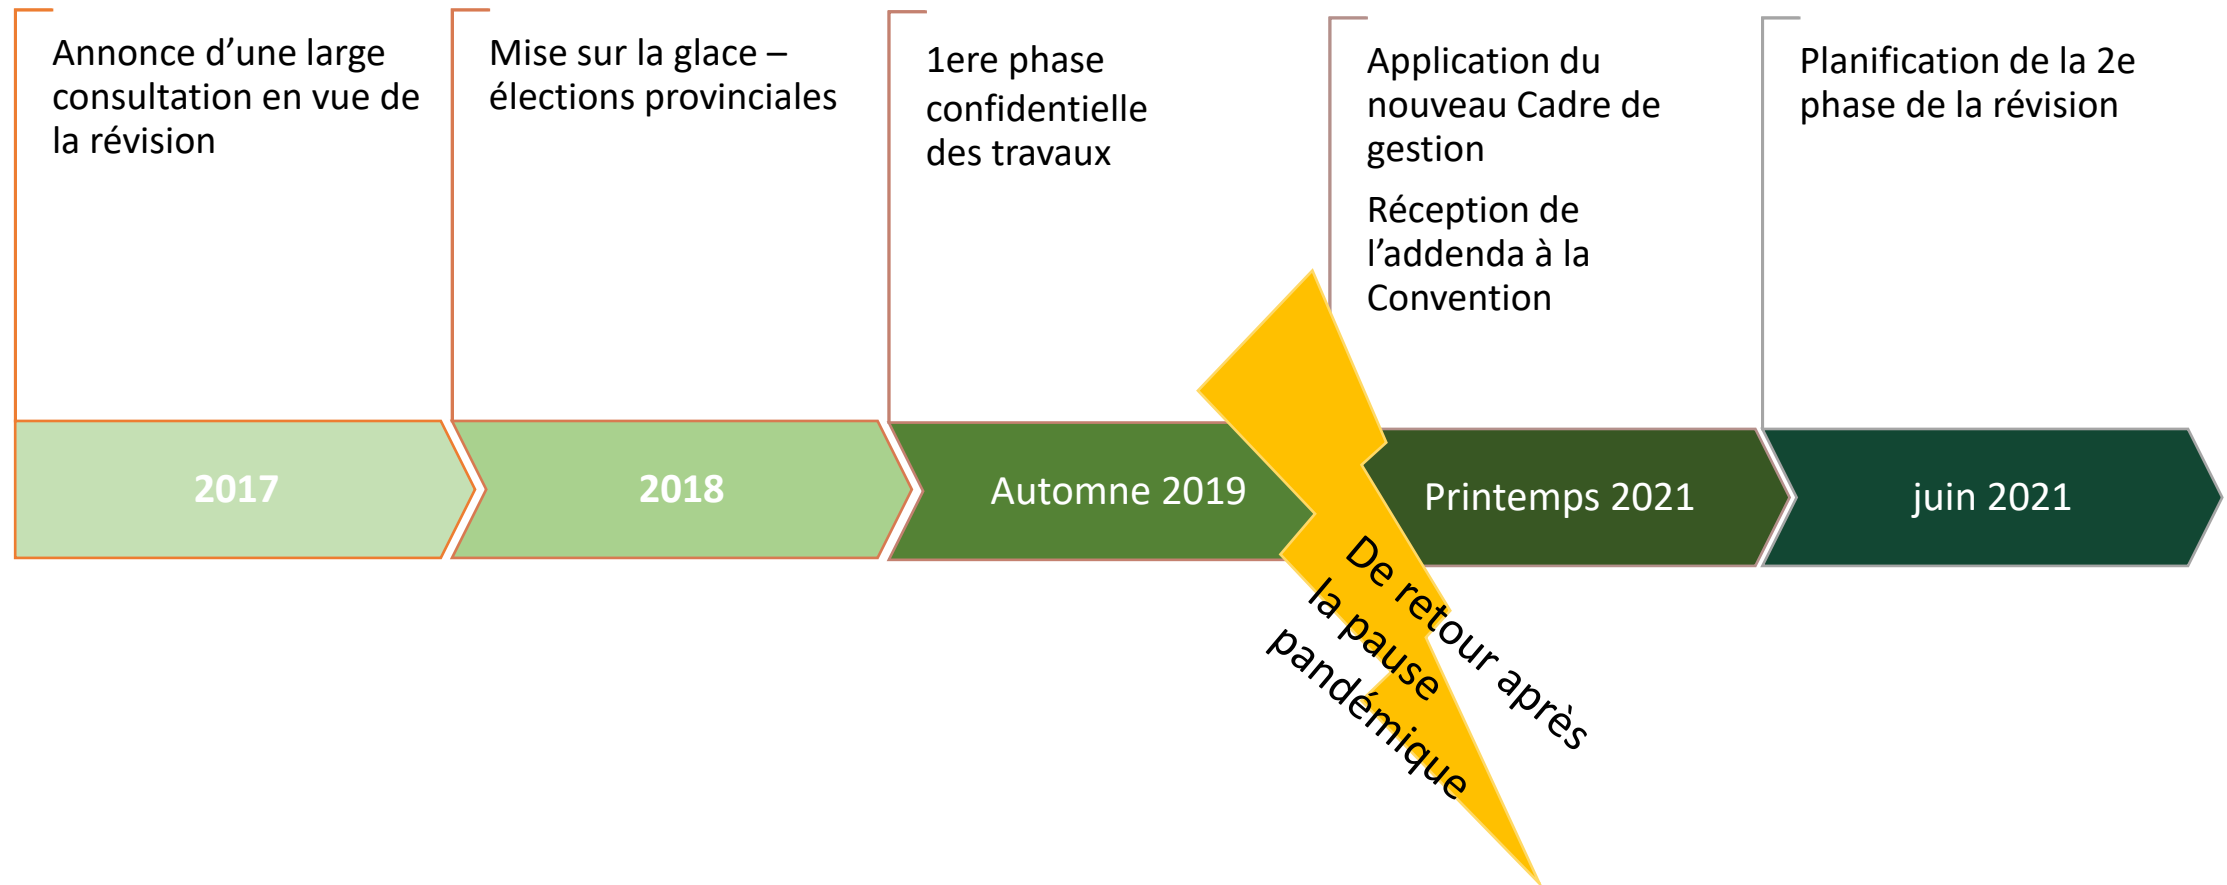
Annonce d’une large consultation en vue de la révision

2017

Mise sur la glace – élections provinciales

2018

1ere phase confidentielle des travaux

Automne 2019

Application du nouveau Cadre de gestion

Réception de l’addenda à la Convention

Printemps 2021

Planification de la 2e phase de la révision

juin 2021

De retour après la pause pandémique